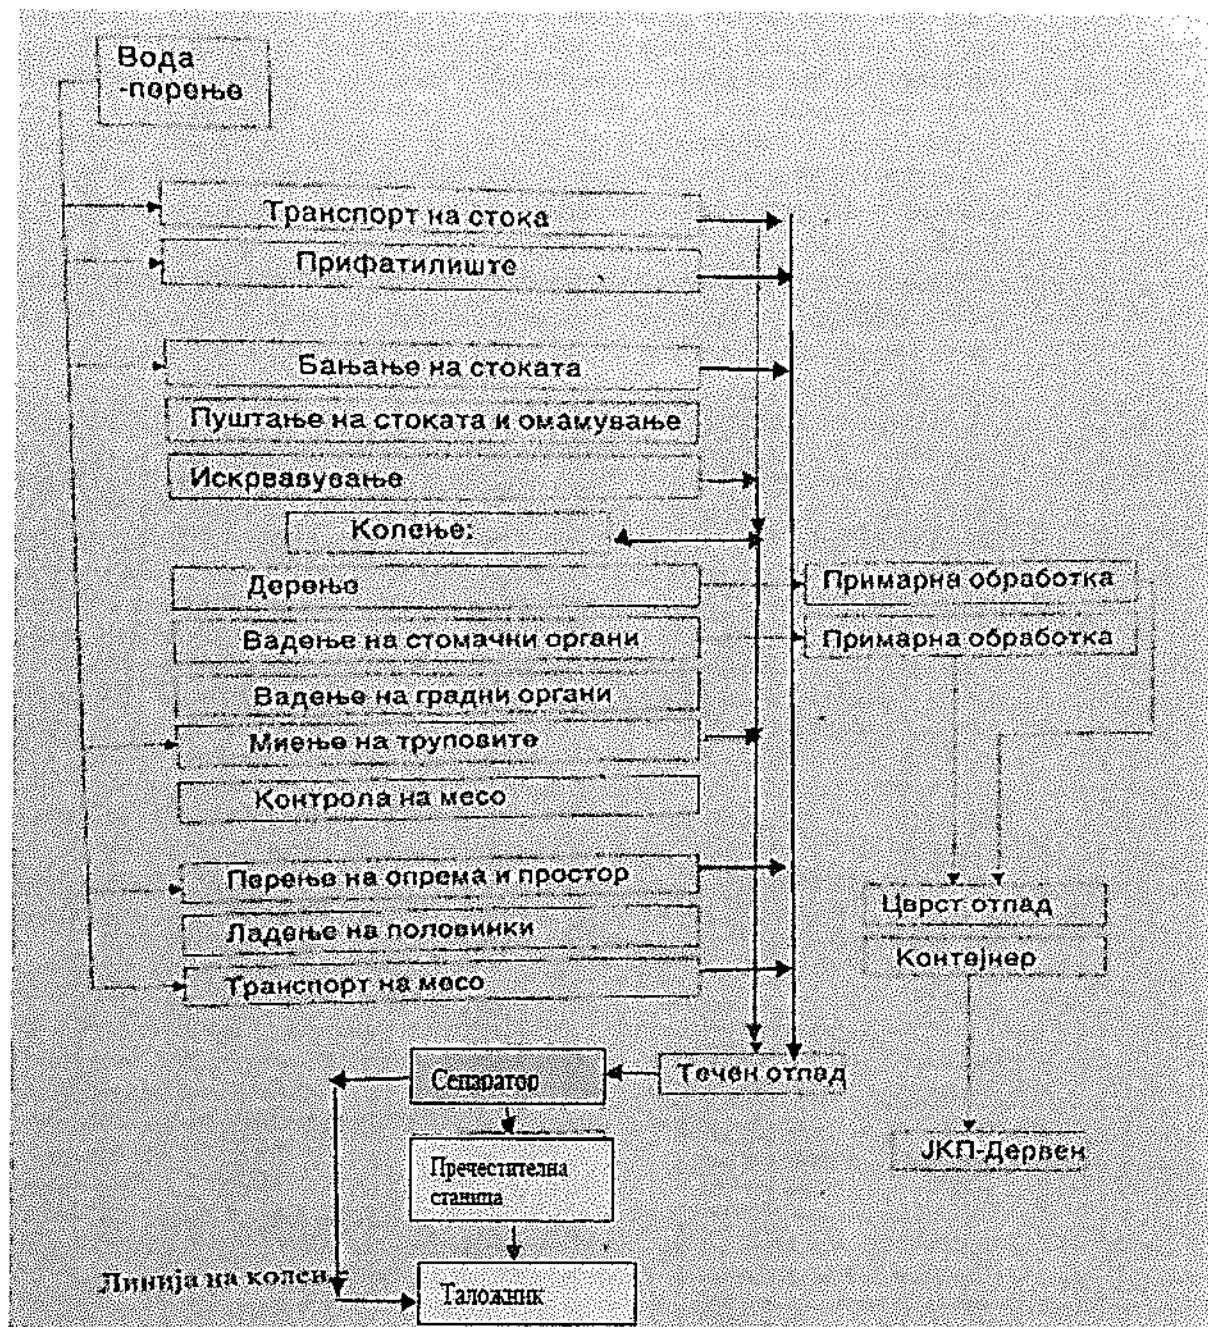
Вода
-перење

Транспорт на стока

Прифатилиште

Бањање на стоката

Пуштање на стоката и омамување

Искрвавување

Колење:

Дерење

Вадење на стомачни органи

Вадење на градни органи

Миење на труповите

Контрола на месо

Перење на опрема и простор

Ладење на половинки

Транспорт на месо

Примарна обработка

Примарна обработка

Цврст отпад

Контејнер

ЈКП-Дервен

Течен отпад

Сепаратор

Пречестителна станица

Линија на колен

Таложник